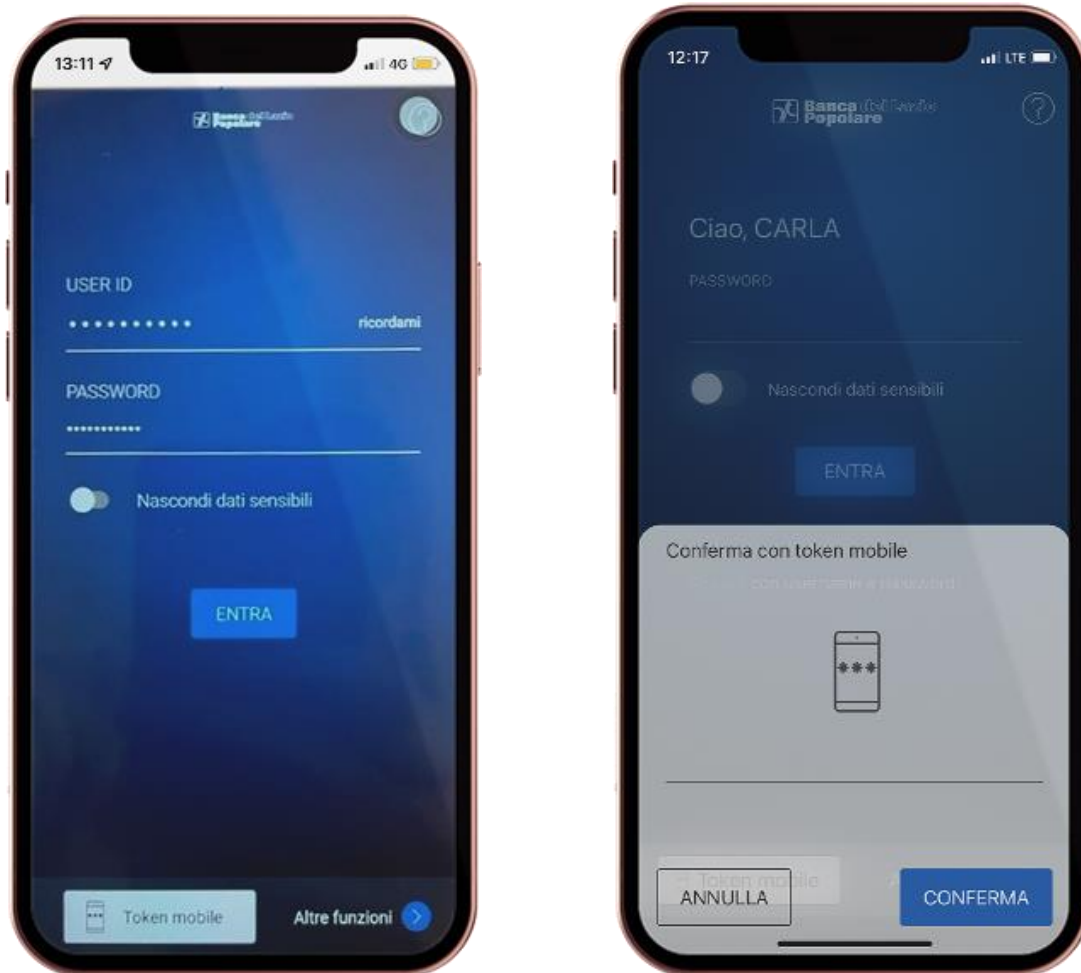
13:11

4G

Banca del Lazio Popolare

USER ID

••••••••••

ricordami

PASSWORD

•••••••••••

Nascondi dati sensibili

ENTRA

Token mobile

Altre funzioni

12:17

LTE

Banca del Lazio Popolare

Ciao, CARLA

PASSWORD

Nascondi dati sensibili

ENTRA

Conferma con token mobile

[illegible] con username e password

***

Token mobile

ANNULLA

CONFERMA